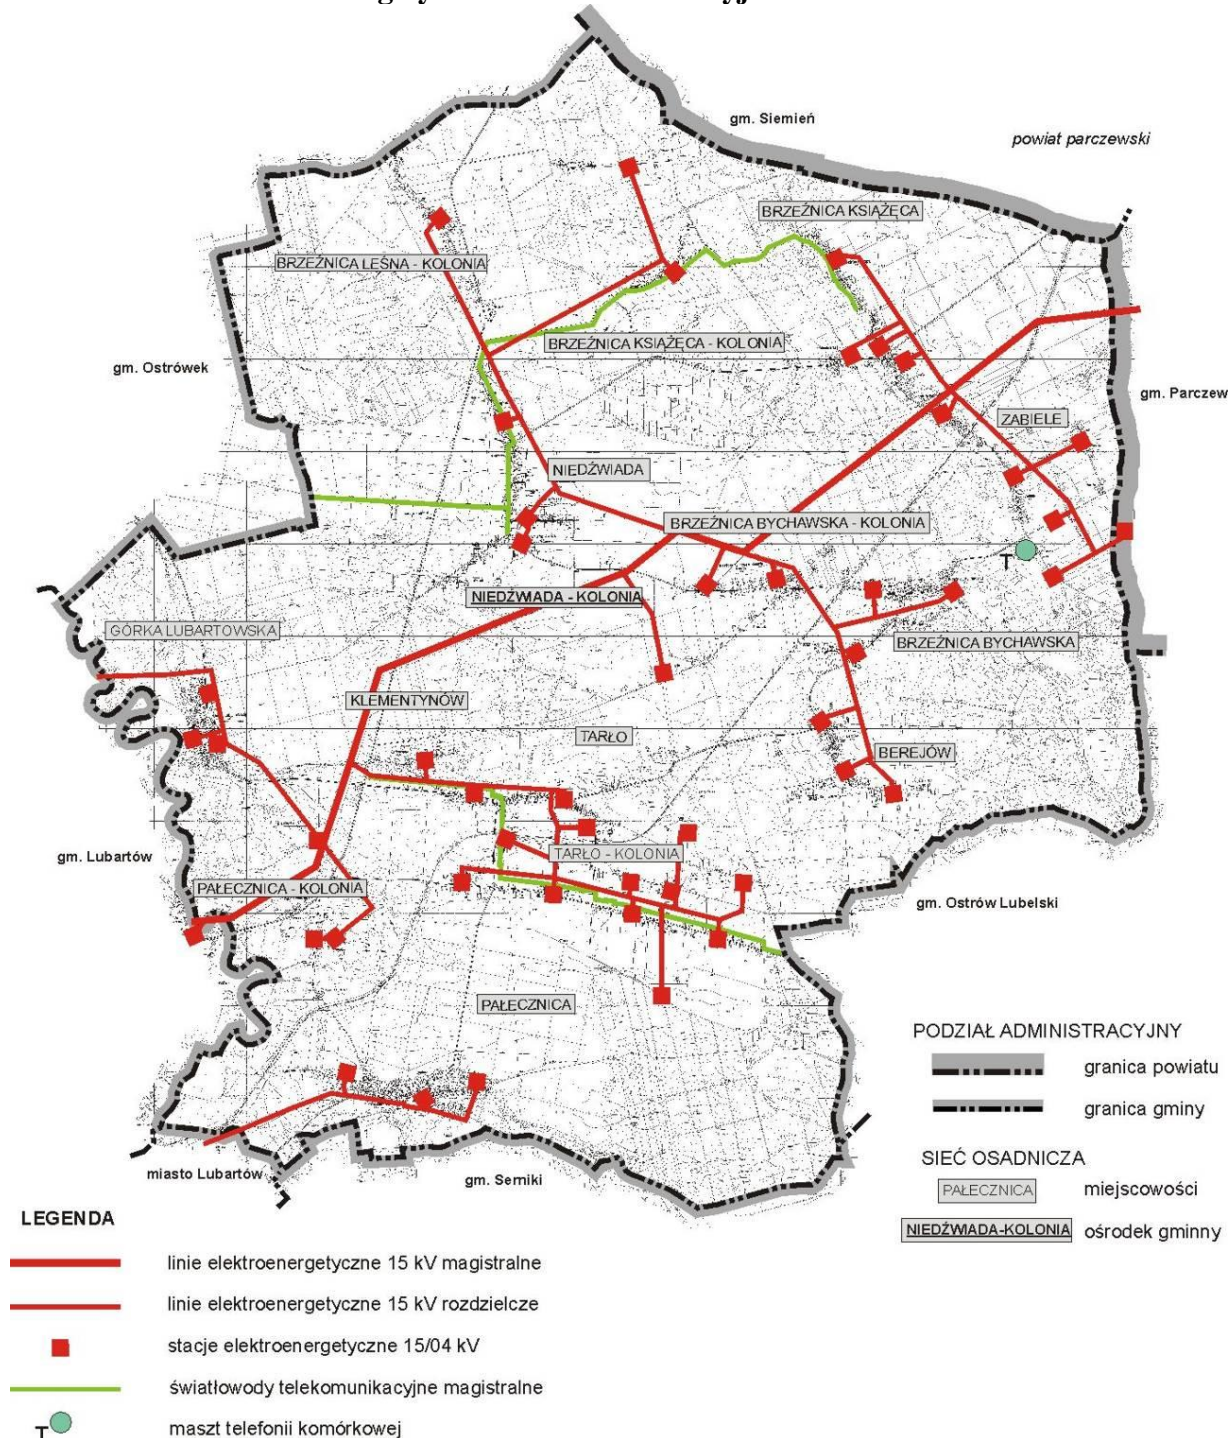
gm. Siemień

powiat parczewski

BRZEŹNICA KSIĄŻĘCA

BRZEŹNICA LEŚNA - KOLONIA

BRZEŹNICA KSIĄŻĘCA - KOLONIA

gm. Ostrówek

gm. Parczew

ZABIELE

NIEDŹWIADA

BRZEŹNICA BYCHAWSKA - KOLONIA

T

NIEDŹWIADA - KOLONIA

GÓRKA LUBARTOWSKA

BRZEŹNICA BYCHAWSKA

KLEMENTYNÓW

TARŁO

BEREJÓW

TARŁO - KOLONIA

gm. Lubartów

PAŁECZNICA - KOLONIA

gm. Ostrów Lubelski

PAŁECZNICA

PODZIAŁ ADMINISTRACYJNY

granica powiatu

granica gminy

SIEĆ OSADNICZA

PAŁECZNICA miejscowości

NIEDŹWIADA-KOLONIA ośrodek gminny

miasto Lubartów

gm. Serniki

LEGENDA

linie elektroenergetyczne 15 kV magistralne

linie elektroenergetyczne 15 kV rozdzielcze

stacje elektroenergetyczne 15/04 kV

światłowody telekomunikacyjne magistralne

T maszt telefonii komórkowej